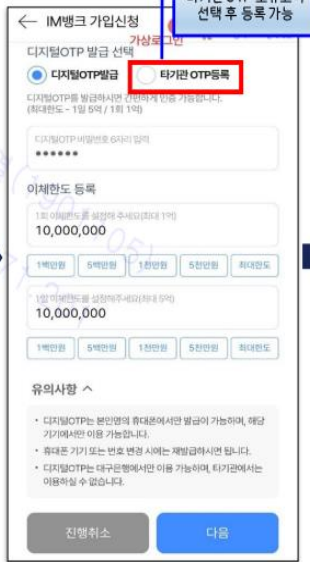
← IM뱅크 가입신청

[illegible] 선택 후 등록 가능

디지털OTP 발급 선택

가상로그인

디지털OTP발급

타기관 OTP등록

디지털OTP를 발급하시면 간편하게 인증 가능합니다. (최대한도 : 1일 5억 / 1회 1억)

디지털OTP 비밀번호 6자리 입력

••••••

이체한도 등록

1회 이체한도를 설정해 주세요(최대 1억)

10,000,000

| 1백만원 | 5백만원 | 1천만원 | 5천만원 | 최대한도 |
|---|---|---|---|---|

1일 이체한도를 설정해주세요(최대 5억)

10,000,000

| 1백만원 | 5백만원 | 1천만원 | 5천만원 | 최대한도 |
|---|---|---|---|---|

유의사항 ^

• 디지털OTP는 본인명의 휴대폰에서만 발급이 가능하며, 해당 기기에서만 이용 가능합니다.

• 휴대폰 기기 또는 번호 변경 시에는 재발급하셔야 됩니다.

• 디지털OTP는 대구은행에서만 이용 가능하며, 타기관에서는 이용하실 수 없습니다.

진행취소

다음